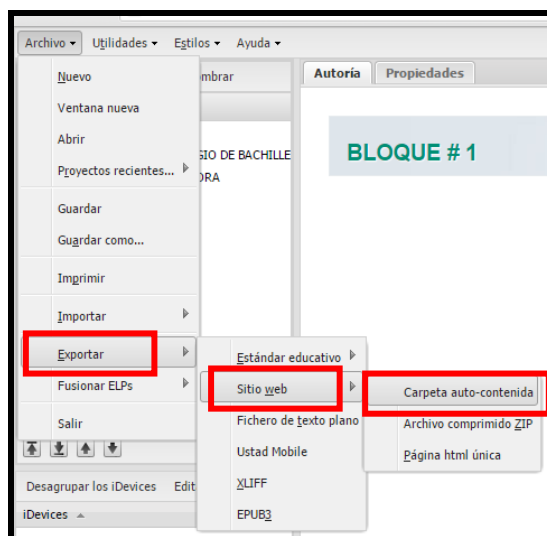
Archivo ▾ Utilidades ▾ Estilos ▾ Ayuda ▾

Nuevo
Ventana nueva
Abrir
Proyectos recientes...
Guardar
Guardar como...
Imprimir
Importar
Exportar
Fusionar ELPs
Salir

mbrar
Autoría Propiedades

GIO DE BACHILLE
ORA

BLOQUE # 1

Estándar educativo
Sitio web
Fichero de texto plano
Ustad Mobile
XLIFF
EPUB3

Carpeta auto-contenida
Archivo comprimido ZIP
Página html única

Desagrupar los iDevices Edit
iDevices